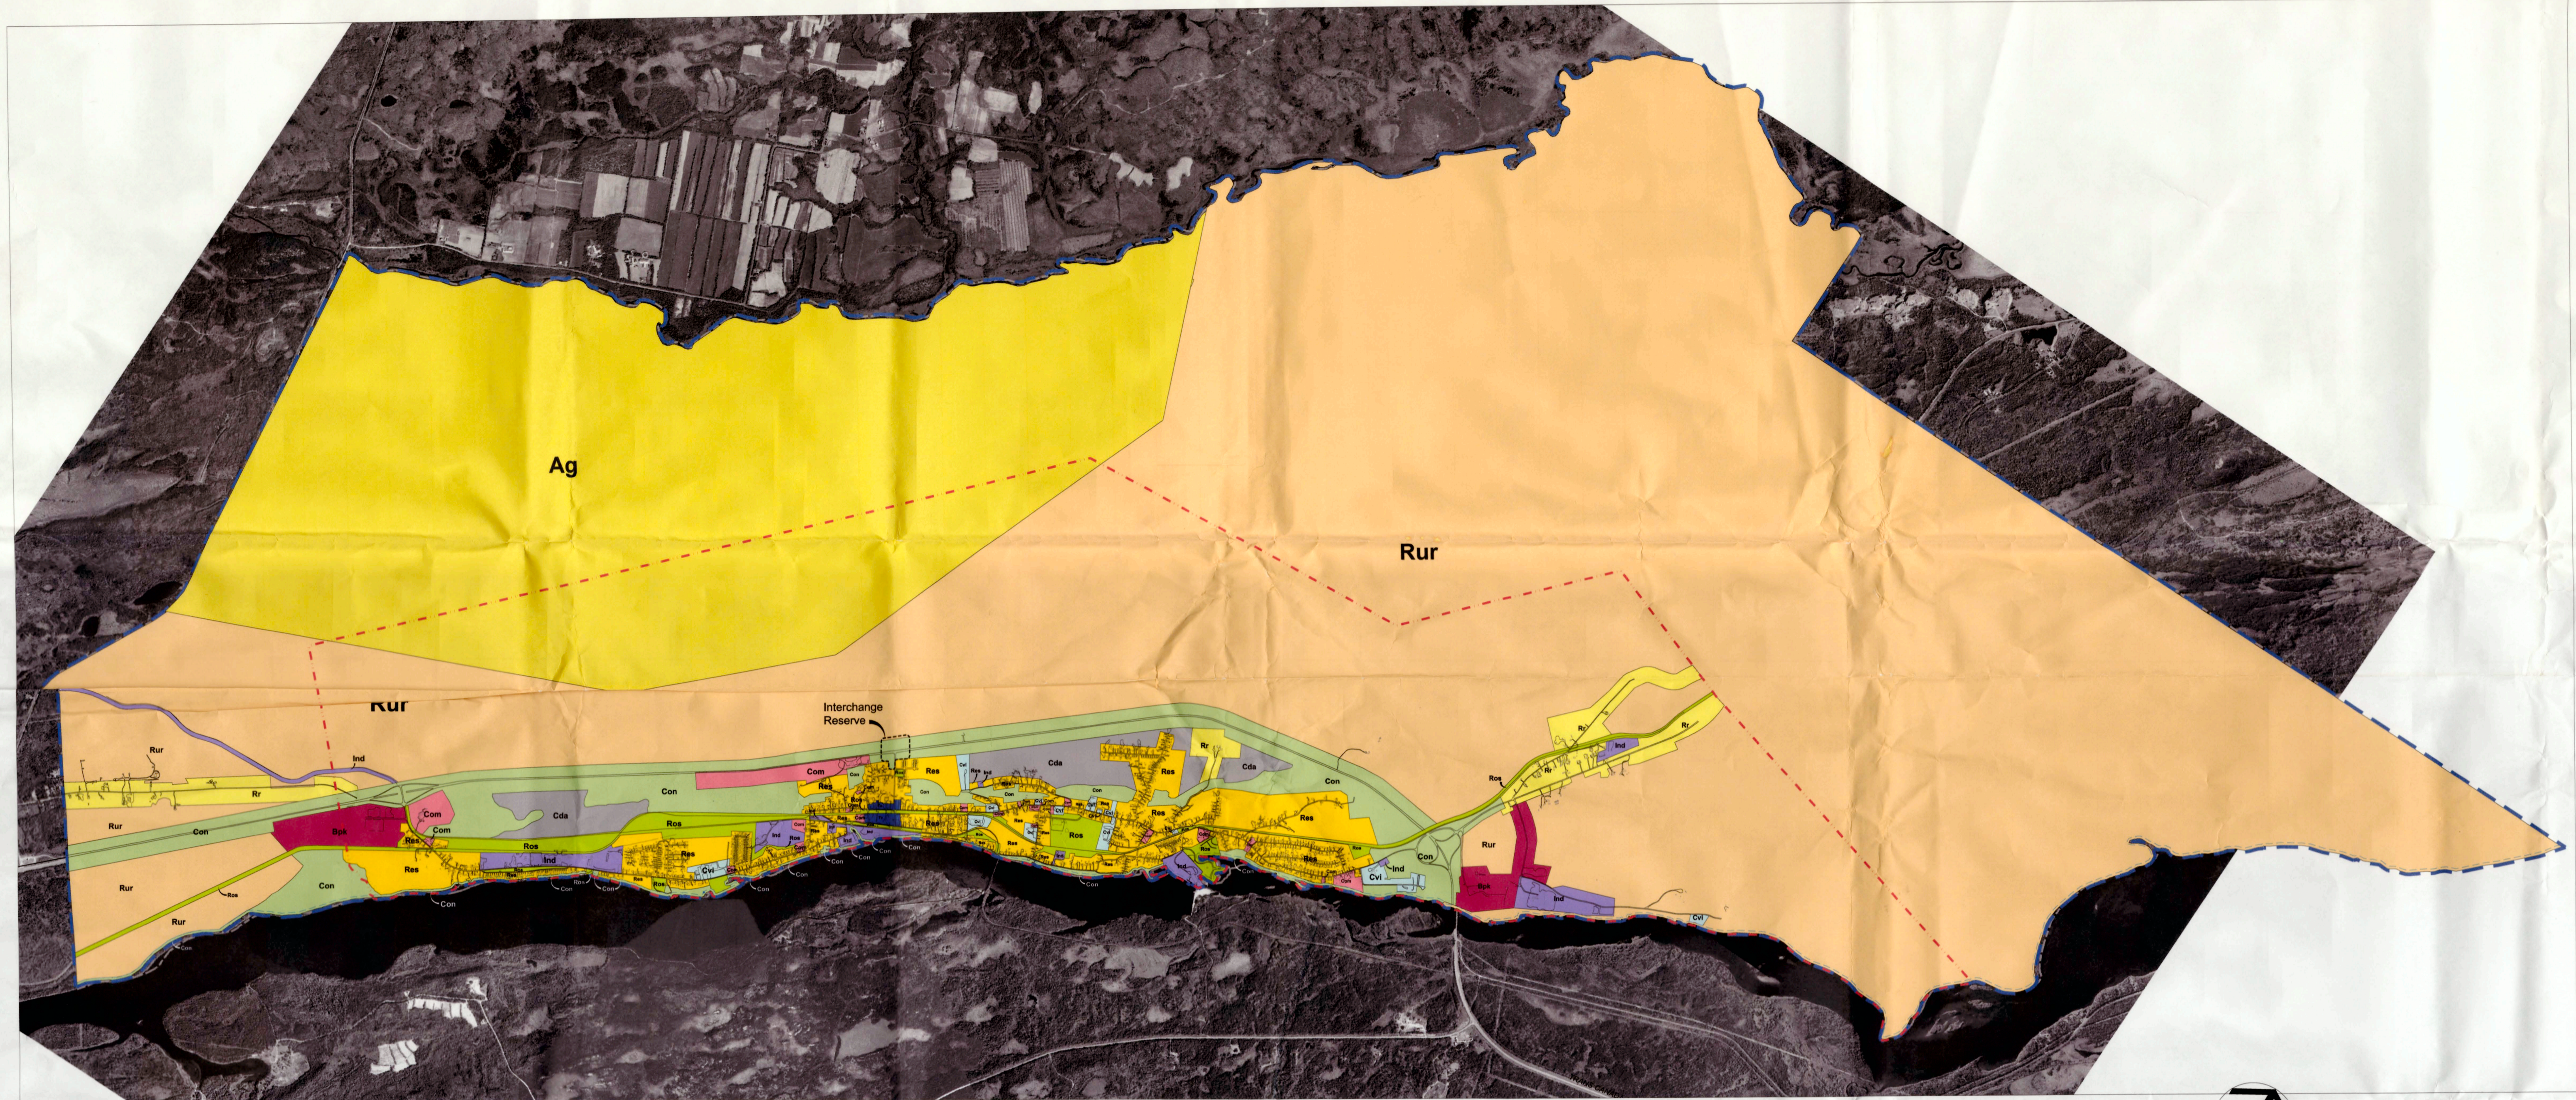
Ag

Rur

Rur

Interchange Reserve

Rur

Rr

Ind

Con

Bpk

Com

Com

Res

Res

Con

Rur

Rur

Rur

Ros

Con

Cda

Con

Ros

Ind

Res

Com

Res

Cvl

Com

Res

Cda

Rr

Cda

Con

Res

Res

Ros

Res

Res

Res

Cvl

Ind

Con

Con

Rur

Ros

Rr

Rr

Ind

Rr

Bpk

Ind

Cvl